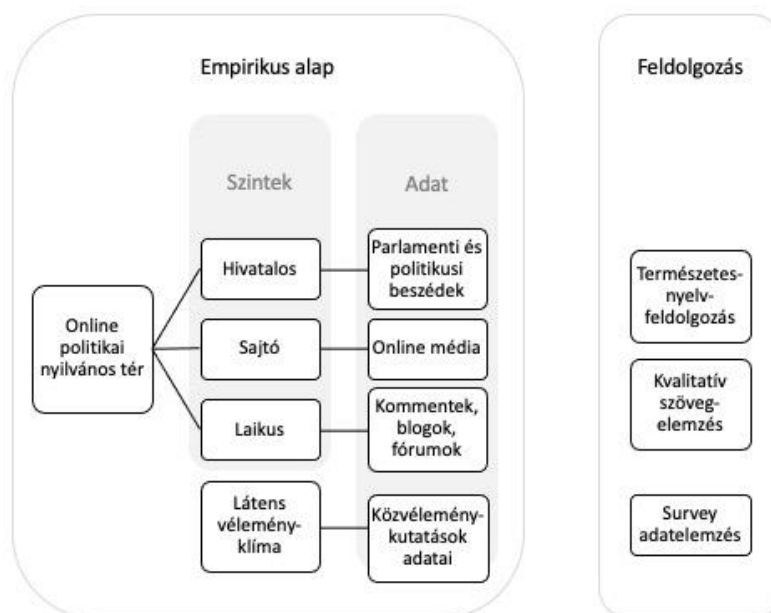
Empirikus alap

Szintek

Adat

Online politikai nyilvános tér

Hivatalos

Parlamenti és politikusi beszédek

Sajtó

Online média

Laikus

Kommentek, blogok, fórumok

Látens vélemény-klíma

Közvélemény-kutatások adatai

Feldolgozás

Természetes-nyelv-feldolgozás

Kvalitatív szöveg-elemzés

Survey adatelemzés